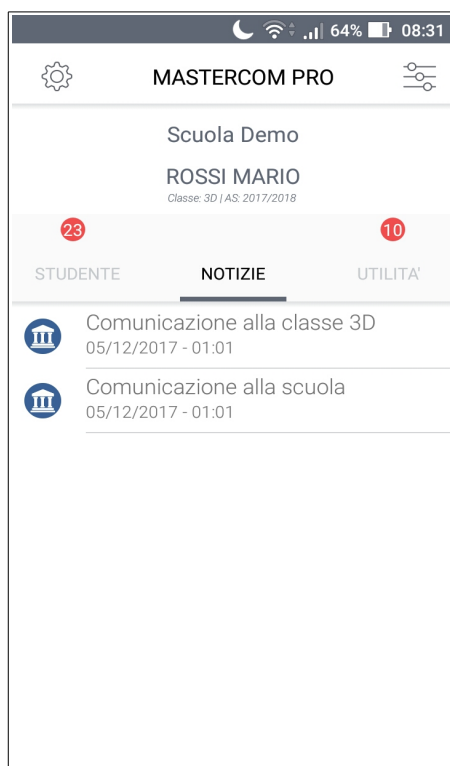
64% 08:31

MASTERCOM PRO

Scuola Demo

ROSSI MARIO
Classe: 3D | AS: 2017/2018

23
STUDENTE

NOTIZIE

10
UTILITA'

Comunicazione alla classe 3D
05/12/2017 - 01:01

Comunicazione alla scuola
05/12/2017 - 01:01